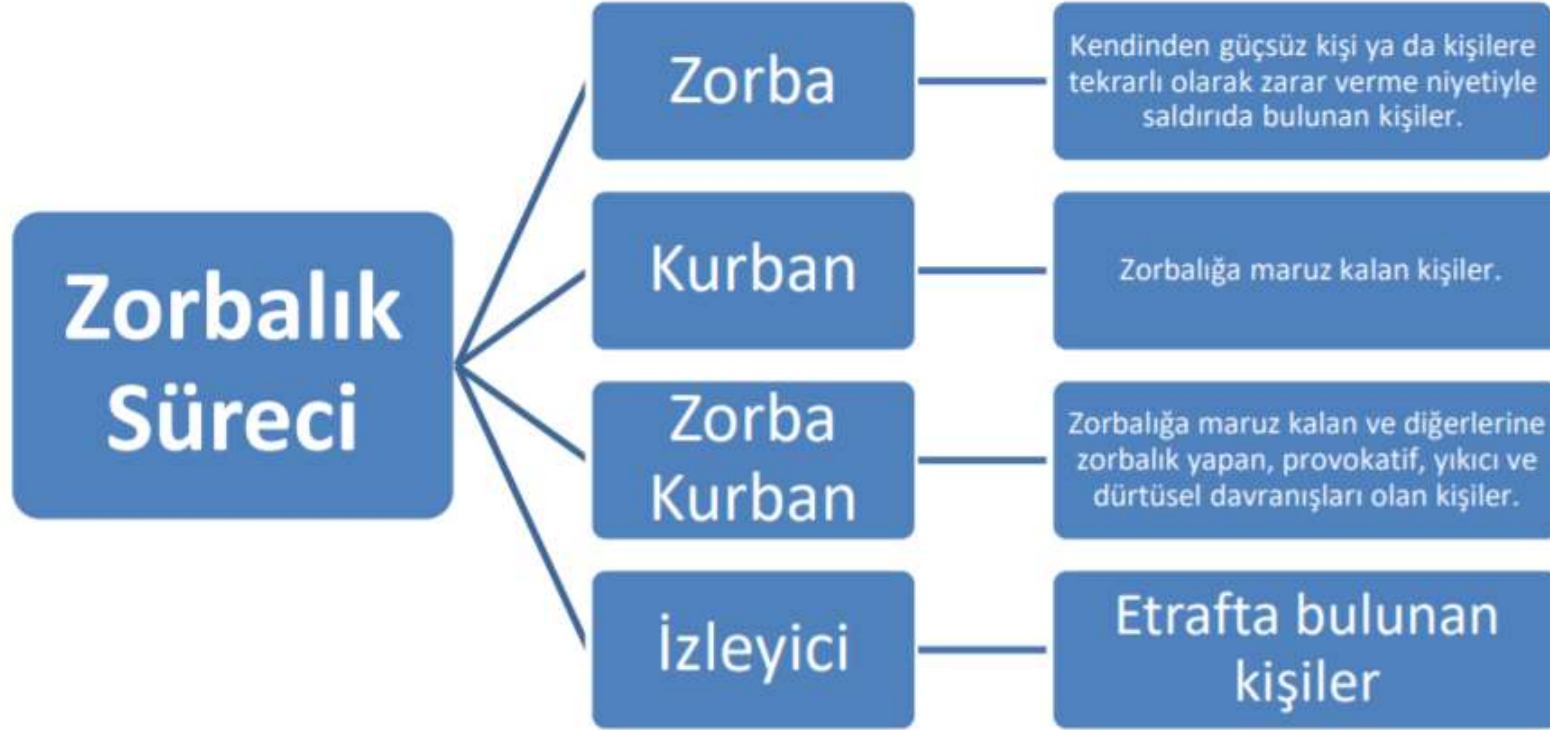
Zorbalık Süreci

Zorba

Kendinden güçsüz kişi ya da kişilere tekrarlı olarak zarar verme niyetiyle saldırıda bulunan kişiler.

Kurban

Zorbalığa maruz kalan kişiler.

Zorba Kurban

Zorbalığa maruz kalan ve diğerlerine zorbalık yapan, provokatif, yıkıcı ve dürtüsel davranışları olan kişiler.

İzleyici

Etrafta bulunan kişiler